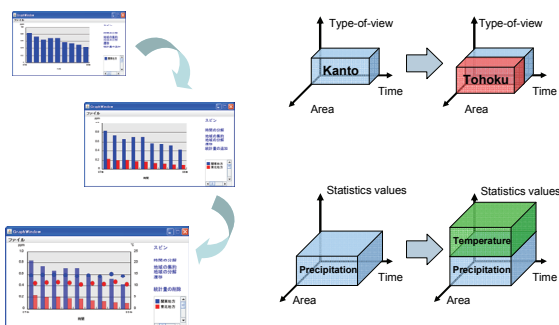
ファイル

スピン

時間の分解
地域の集約
地域の分解
運移
統計量の追加

ファイル

スピン

時間の分解
地域の集約
地域の分解
運移

統計量の削除

Type-of-view
Kanto
Time
Area

Type-of-view
Tohoku
Time
Area

Statistics values
Precipitation
Time
Area

Statistics values
Temperature
Precipitation
Time
Area